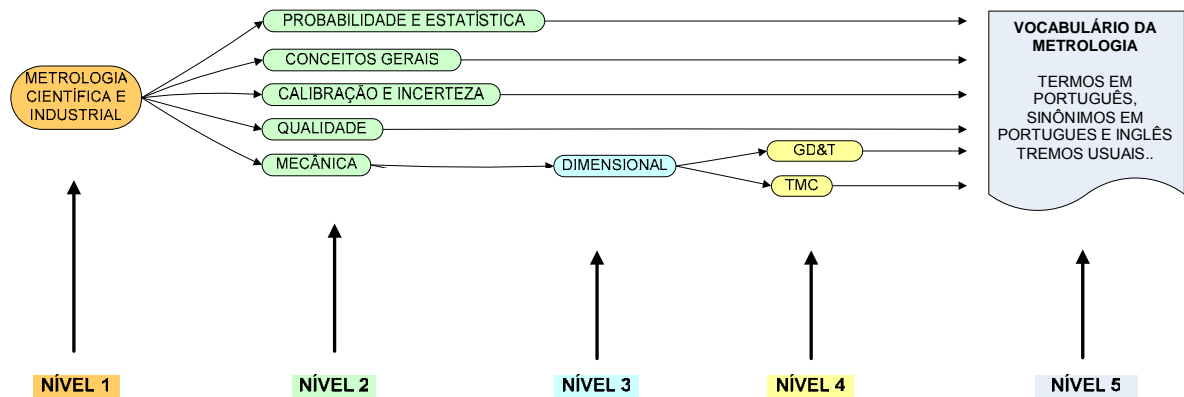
METROLOGIA CIENTÍFICA E INDUSTRIAL

PROBABILIDADE E ESTATÍSTICA

CONCEITOS GERAIS

CALIBRAÇÃO E INCERTEZA

QUALIDADE

MECÂNICA

DIMENSIONAL

GD&T

TMC

VOCABULÁRIO DA METROLOGIA

TERMOS EM PORTUGUÊS, SINÔNIMOS EM PORTUGUES E INGLÊS TREMOS USUAIS..

NÍVEL 1

NÍVEL 2

NÍVEL 3

NÍVEL 4

NÍVEL 5